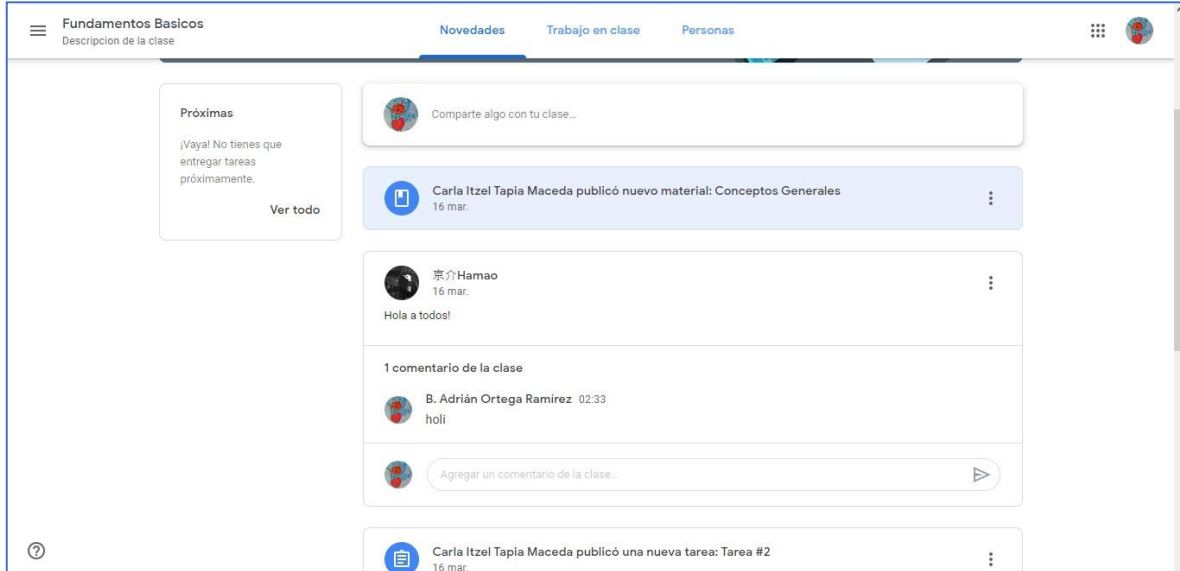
Fundamentos Basicos
Descripcion de la clase

Novedades
Trabajo en clase
Personas

Próximas
¡Vaya! No tienes que entregar tareas próximamente.
Ver todo

Comparte algo con tu clase...

Carla Itzel Tapia Maceda publicó nuevo material: Conceptos Generales
16 mar.

京介Hamao
16 mar.
Hola a todos!

1 comentario de la clase

B. Adrián Ortega Ramírez 02:33
holi

Agregar un comentario de la clase...

Carla Itzel Tapia Maceda publicó una nueva tarea: Tarea #2
16 mar.